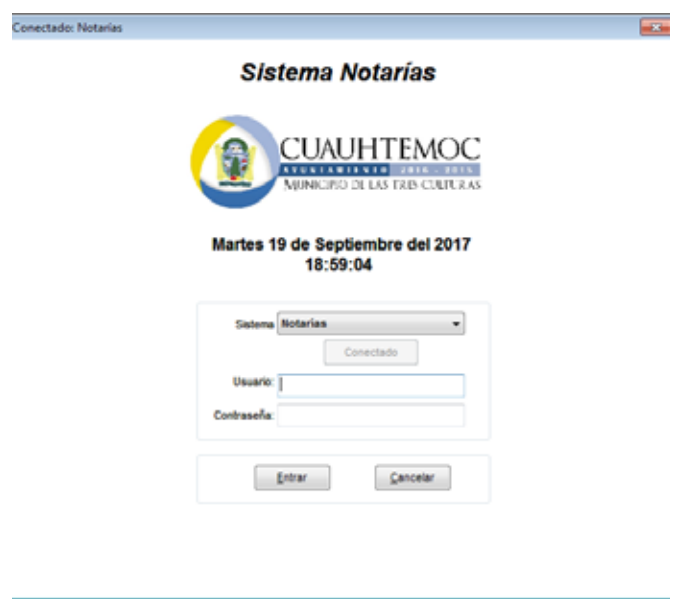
Conectado: Notarías

Sistema Notarías

CUAUHTEMOC
AYUNTAMIENTO 2016 - 2018
MUNICIPIO DE LAS TRES CULTURAS

Martes 19 de Septiembre del 2017
18:59:04

Sistema Notarías

Conectado

Usuario:

Contraseña:

Entrar

Cancelar